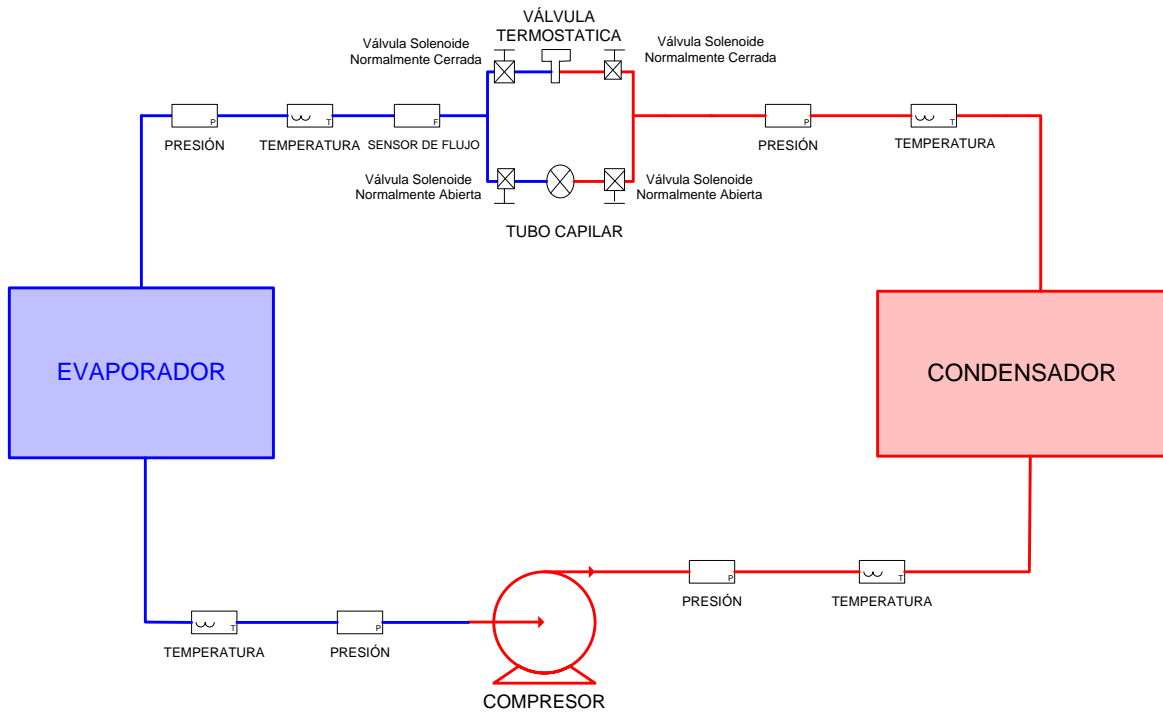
VÁLVULA TERMOSTATICA

Válvula Solenoide Normalmente Cerrada

Válvula Solenoide Normalmente Cerrada

P

T

F

P

T

PRESIÓN

TEMPERATURA

SENSOR DE FLUJO

PRESIÓN

TEMPERATURA

Válvula Solenoide Normalmente Abierta

Válvula Solenoide Normalmente Abierta

TUBO CAPILAR

EVAPORADOR

CONDENSADOR

P

T

PRESIÓN

TEMPERATURA

T

P

TEMPERATURA

PRESIÓN

COMPRESOR